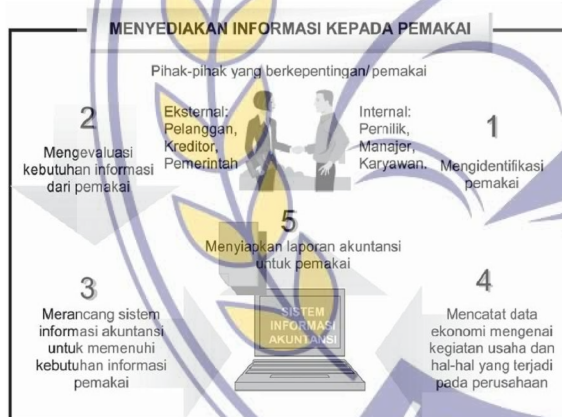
MENYEDIAKAN INFORMASI KEPADA PEMAKAI

Pihak-pihak yang berkepentingan/ pemakai

Eksternal: Pelanggan, Kreditor, Pemerintah

Internal: Pemilik, Manajer, Karyawan.

2
Mengevaluasi kebutuhan informasi dari pemakai

1
Mengidentifikasi pemakai

5
Menyiapkan laporan akuntansi untuk pemakai

3
Merancang sistem informasi akuntansi untuk memenuhi kebutuhan informasi pemakai

SISTEM INFORMASI AKUNTANSI

4
Mencatat data ekonomi mengenai kegiatan usaha dan hal-hal yang terjadi pada perusahaan